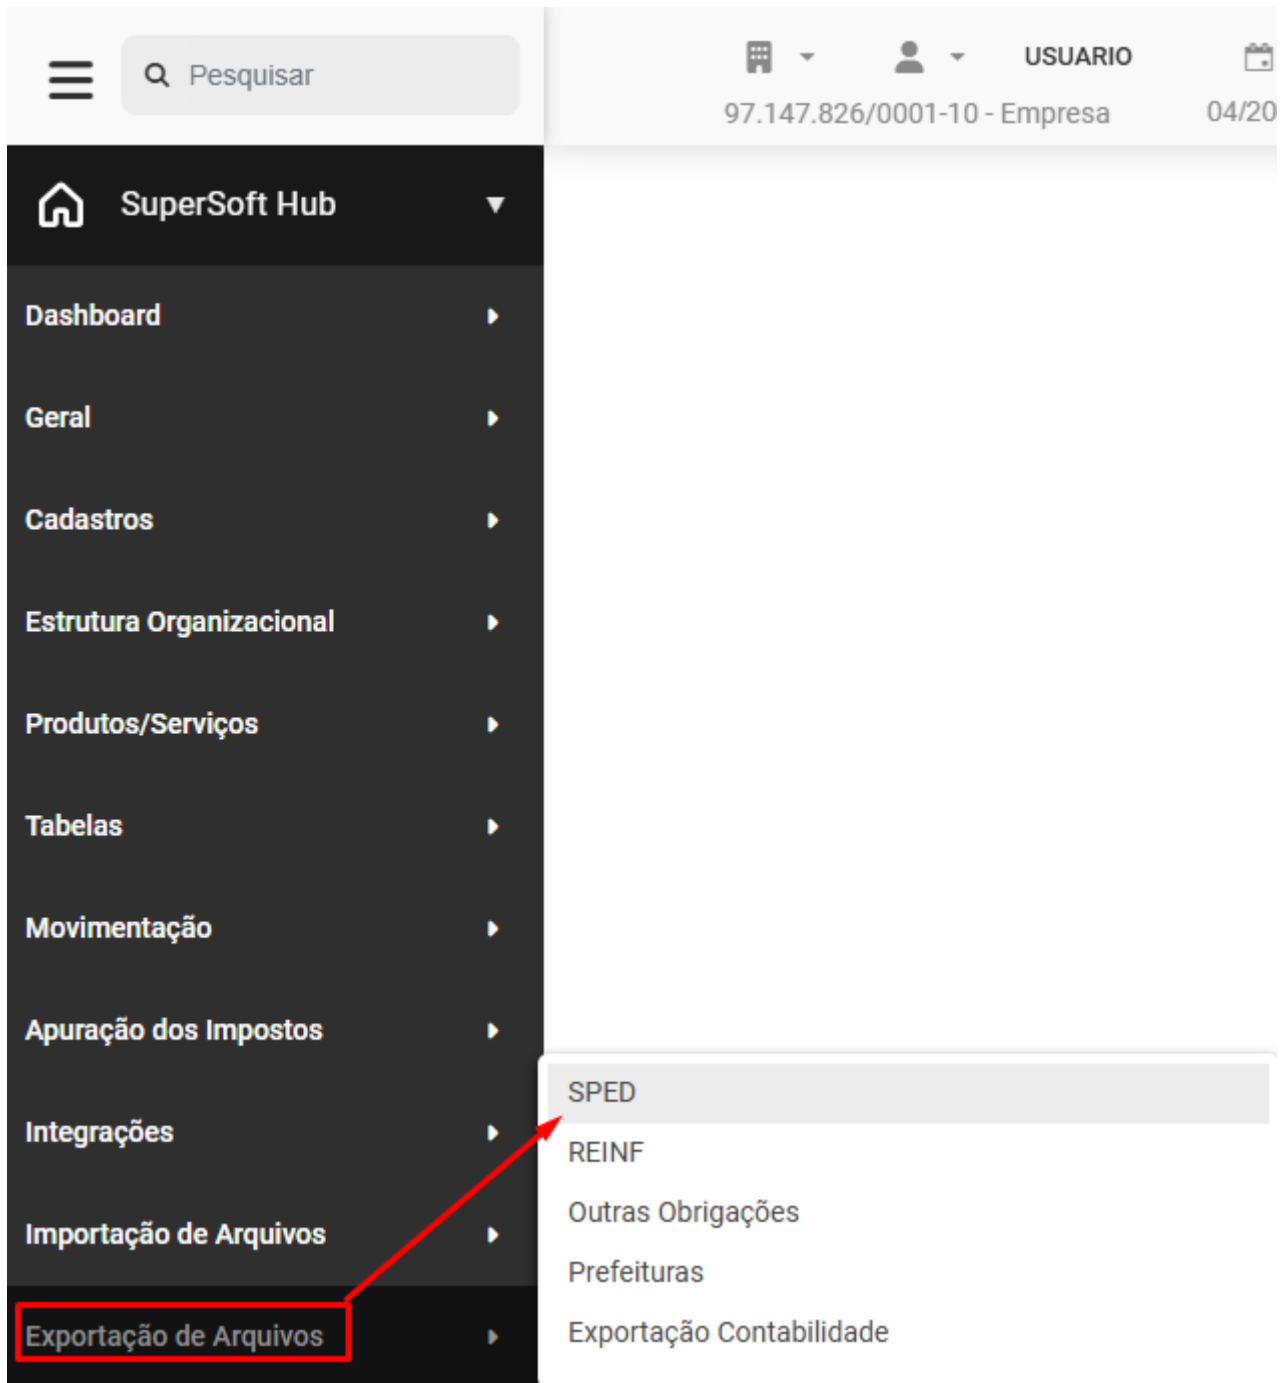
Pesquisar

USUARIO

97.147.826/0001-10 - Empresa

04/20

SuperSoft Hub

Dashboard

Geral

Cadastros

Estrutura Organizacional

Produtos/Serviços

Tabelas

Movimentação

Apuração dos Impostos

Integrações

Importação de Arquivos

Exportação de Arquivos

SPED

REINF

Outras Obrigações

Prefeituras

Exportação Contabilidade